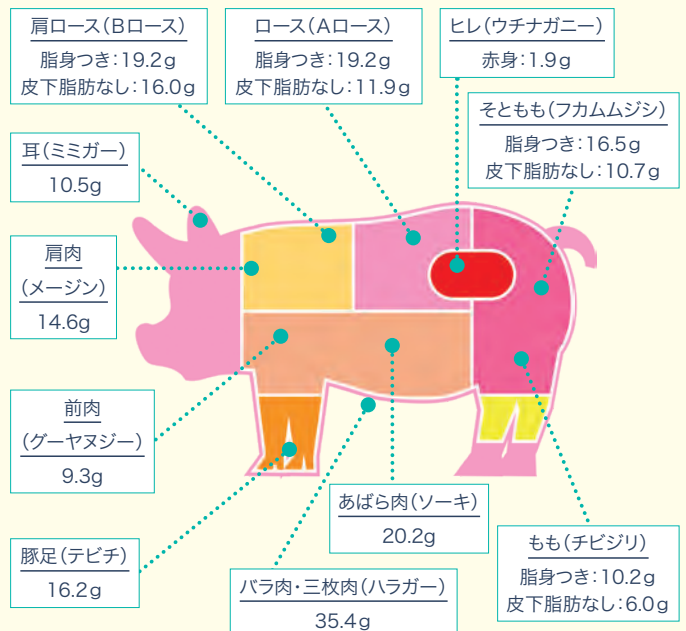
肩ロース(Bロース)
脂身つき:19.2g
皮下脂肪なし:16.0g

ロース(Aロース)
脂身つき:19.2g
皮下脂肪なし:11.9g

ヒレ(ウチナガニー)
赤身:1.9g

そともも(フカムムジシ)
脂身つき:16.5g
皮下脂肪なし:10.7g

耳(ミミガー)
10.5g

肩肉
(メージン)
14.6g

前肉
(グーヤヌジー)
9.3g

あばら肉(ソーキ)
20.2g

もも(チビジリ)
脂身つき:10.2g
皮下脂肪なし:6.0g

豚足(テビチ)
16.2g

バラ肉・三枚肉(ハラガー)
35.4g